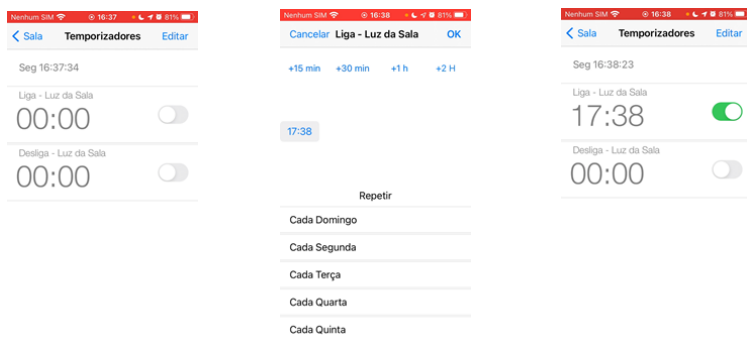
Nenhum SIM 16:37 81%

Sala Temporizadores Editar

Seg 16:37:34

Liga - Luz da Sala

00:00

Desliga - Luz da Sala

00:00

Nenhum SIM 16:38 81%

Cancelar Liga - Luz da Sala OK

+15 min +30 min +1 h +2 H

17:38

Repetir

Cada Domingo

Cada Segunda

Cada Terça

Cada Quarta

Cada Quinta

Nenhum SIM 16:38 81%

Sala Temporizadores Editar

Seg 16:38:23

Liga - Luz da Sala

17:38

Desliga - Luz da Sala

00:00